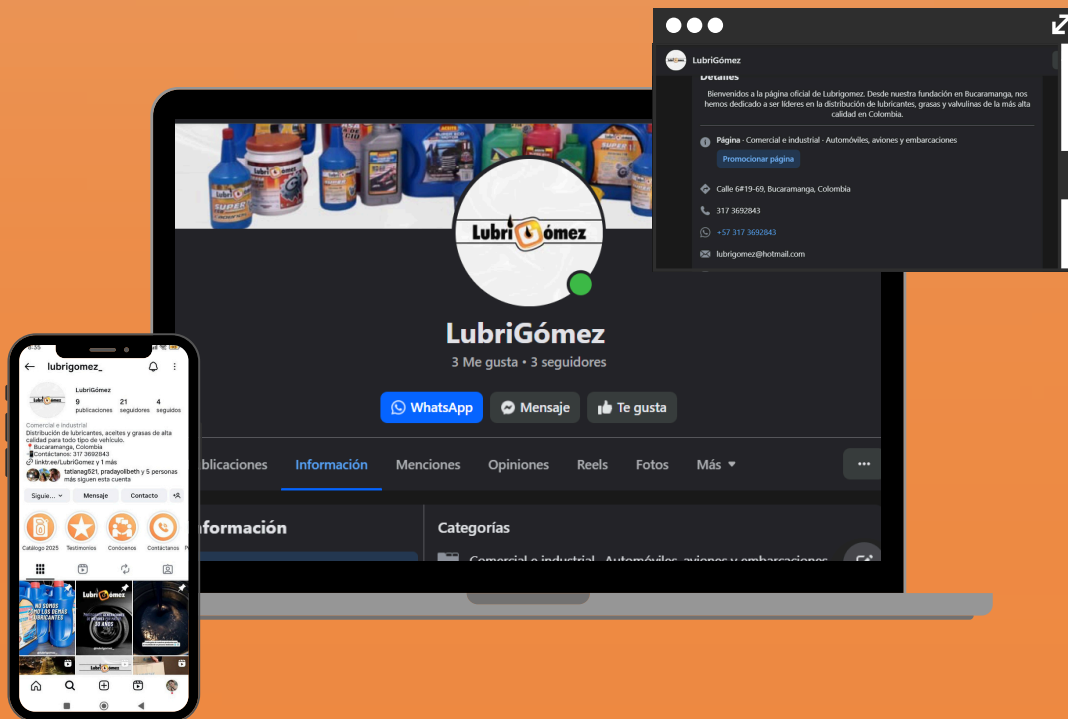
LubriGómez

Detalles

Bienvenidos a la página oficial de Lubrigomez. Desde nuestra fundación en Bucaramanga, nos hemos dedicado a ser líderes en la distribución de lubricantes, grasas y valvulinas de la más alta calidad en Colombia.

Página · Comercial e industrial · Automóviles, aviones y embarcaciones

Promocionar página

Calle 6#19-69, Bucaramanga, Colombia

317 3692843

+57 317 3692843

lubrigomez@hotmail.com

LubriGómez

LubriGómez

3 Me gusta • 3 seguidores

WhatsApp

Mensaje

Te gusta

blicaciones

Información

Menciones

Opiniones

Reels

Fotos

Más

nformación

Categorías

Comercial e industrial · Automóviles, aviones y embarcaciones

lubrigomez_

LubriGómez

9 publicaciones

21 seguidores

4 seguidos

Comercial e industrial

Distribución de lubricantes, aceites y grasas de alta calidad para todo tipo de vehículo.

Bucaramanga, Colombia

Contáctanos: 317 3692843

linktr.ee/LubriGomez y 1 más

tatianag521, pradayolibeth y 5 personas más siguen esta cuenta

Siguie...

Mensaje

Contacto

Catálogo 2025

Testimonios

Conócenos

Contáctanos

NO SOMOS COMO LOS DEMÁS LUBRICANTES

LubriGómez

30 AÑOS